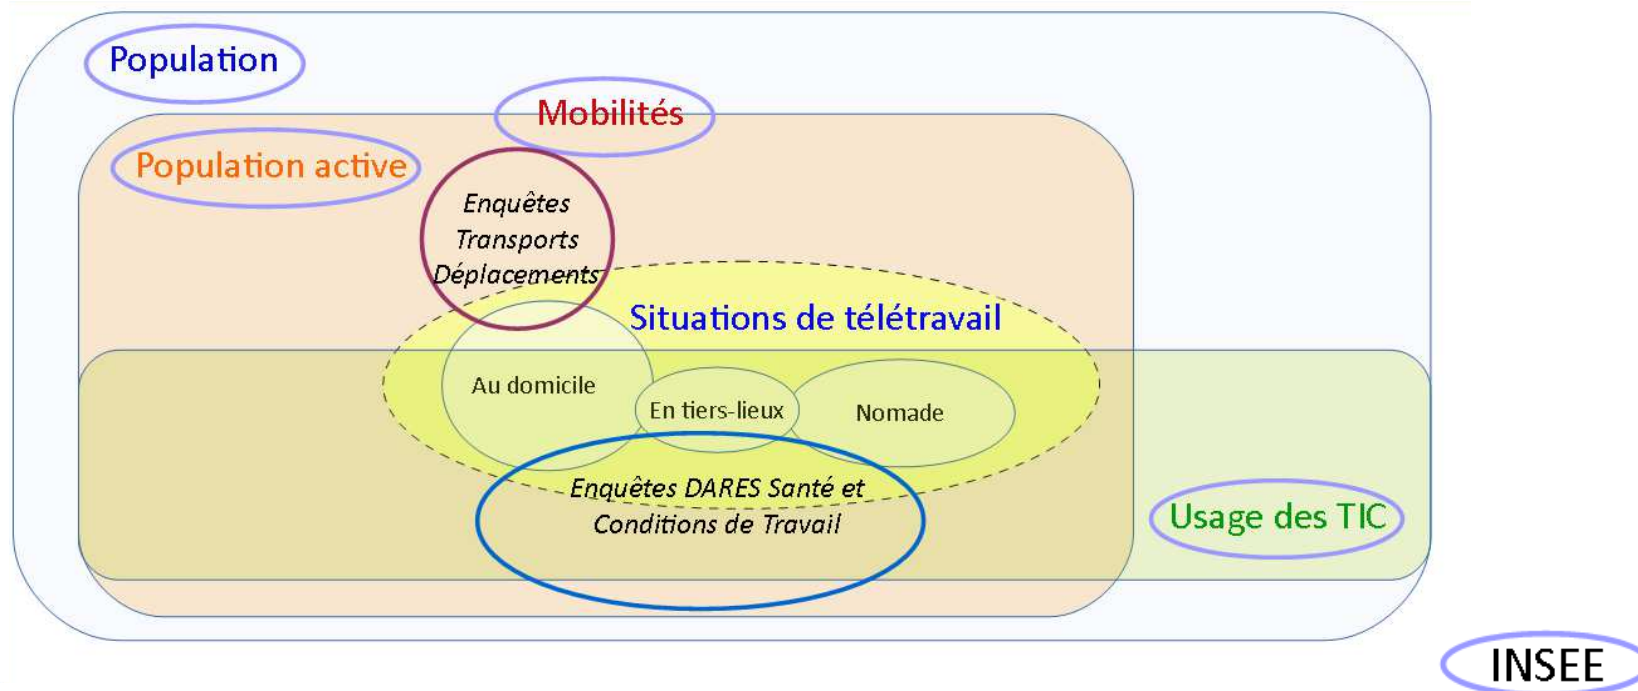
Population

Mobilités

Population active

Enquêtes Transports Déplacements

Situations de télétravail

Au domicile

En tiers-lieux

Nomade

Enquêtes DARES Santé et Conditions de Travail

Usage des TIC

INSEE